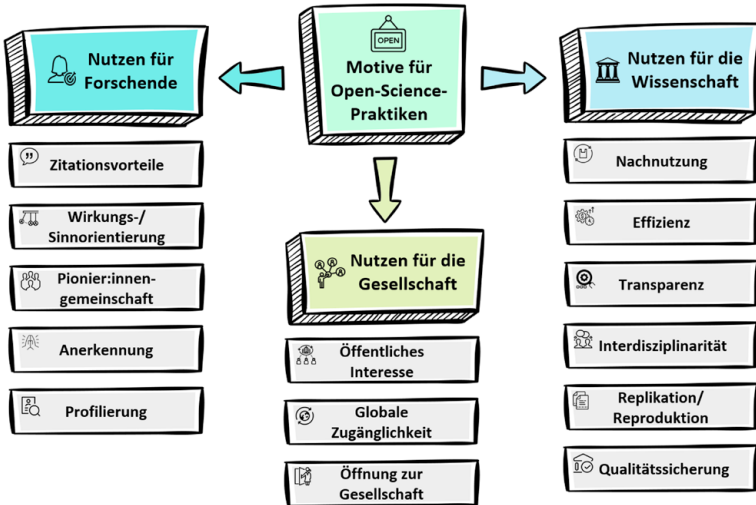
OPEN

Motive für Open-Science-Praktiken

Nutzen für Forschende

Zitationsvorteile

Wirkungs-/ Sinnorientierung

Pionier:innen-gemeinschaft

Anerkennung

Profilierung

Nutzen für die Gesellschaft

Öffentliches Interesse

Globale Zugänglichkeit

Öffnung zur Gesellschaft

Nutzen für die Wissenschaft

Nachnutzung

Effizienz

Transparenz

Interdisziplinarität

Replikation/ Reproduktion

Qualitätssicherung